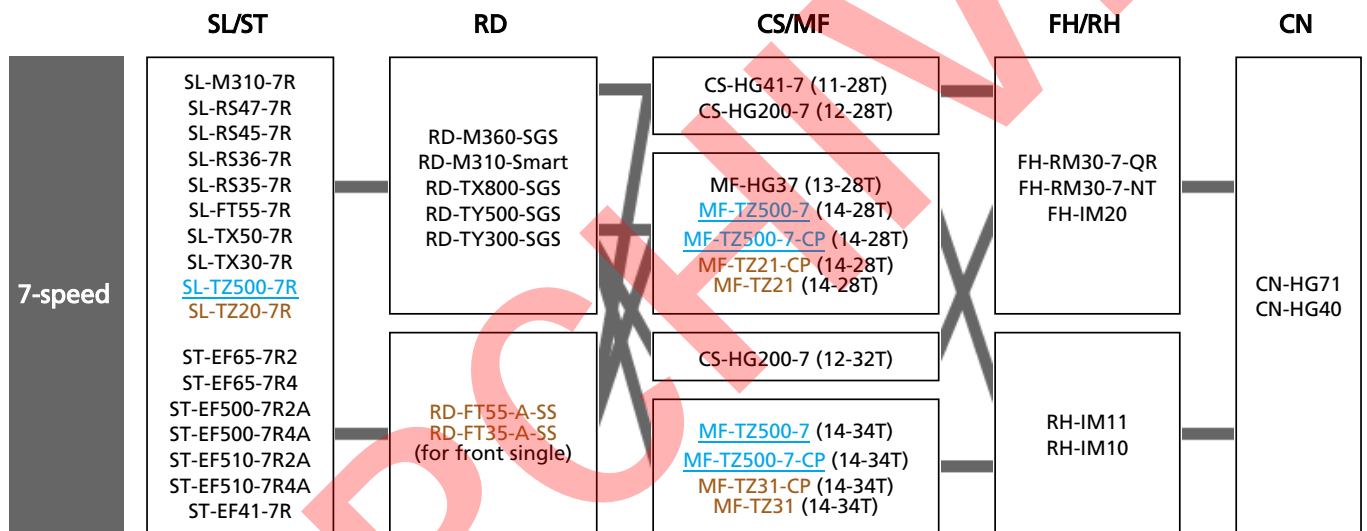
| | SL/ST | RD | CS/MF | FH/RH | CN |
|---|---|---|---|---|---|
| 7-speed | SL-M310-7R SL-RS47-7R SL-RS45-7R SL-RS36-7R SL-RS35-7R SL-FT55-7R SL-TX50-7R SL-TX30-7R SL-TZ500-7R SL-TZ20-7R | RD-M360-SGS RD-M310-Smart RD-TX800-SGS RD-TY500-SGS RD-TY300-SGS | CS-HG41-7 (11-28T) CS-HG200-7 (12-28T) | FH-RM30-7-QR FH-RM30-7-NT FH-IM20 | CN-HG71 CN-HG40 |
| | | | MF-HG37 (13-28T) MF-TZ500-7 (14-28T) MF-TZ500-7-CP (14-28T) MF-TZ21-CP (14-28T) MF-TZ21 (14-28T) | | |
| | ST-EF65-7R2 ST-EF65-7R4 ST-EF500-7R2A ST-EF500-7R4A ST-EF510-7R2A ST-EF510-7R4A ST-EF41-7R | RD-FT55-A-SS RD-FT35-A-SS (for front single) | CS-HG200-7 (12-32T) | RH-IM11 RH-IM10 | |
| | | | MF-TZ500-7 (14-34T) MF-TZ500-7-CP (14-34T) MF-TZ31-CP (14-34T) MF-TZ31 (14-34T) | | |

DCHIVE